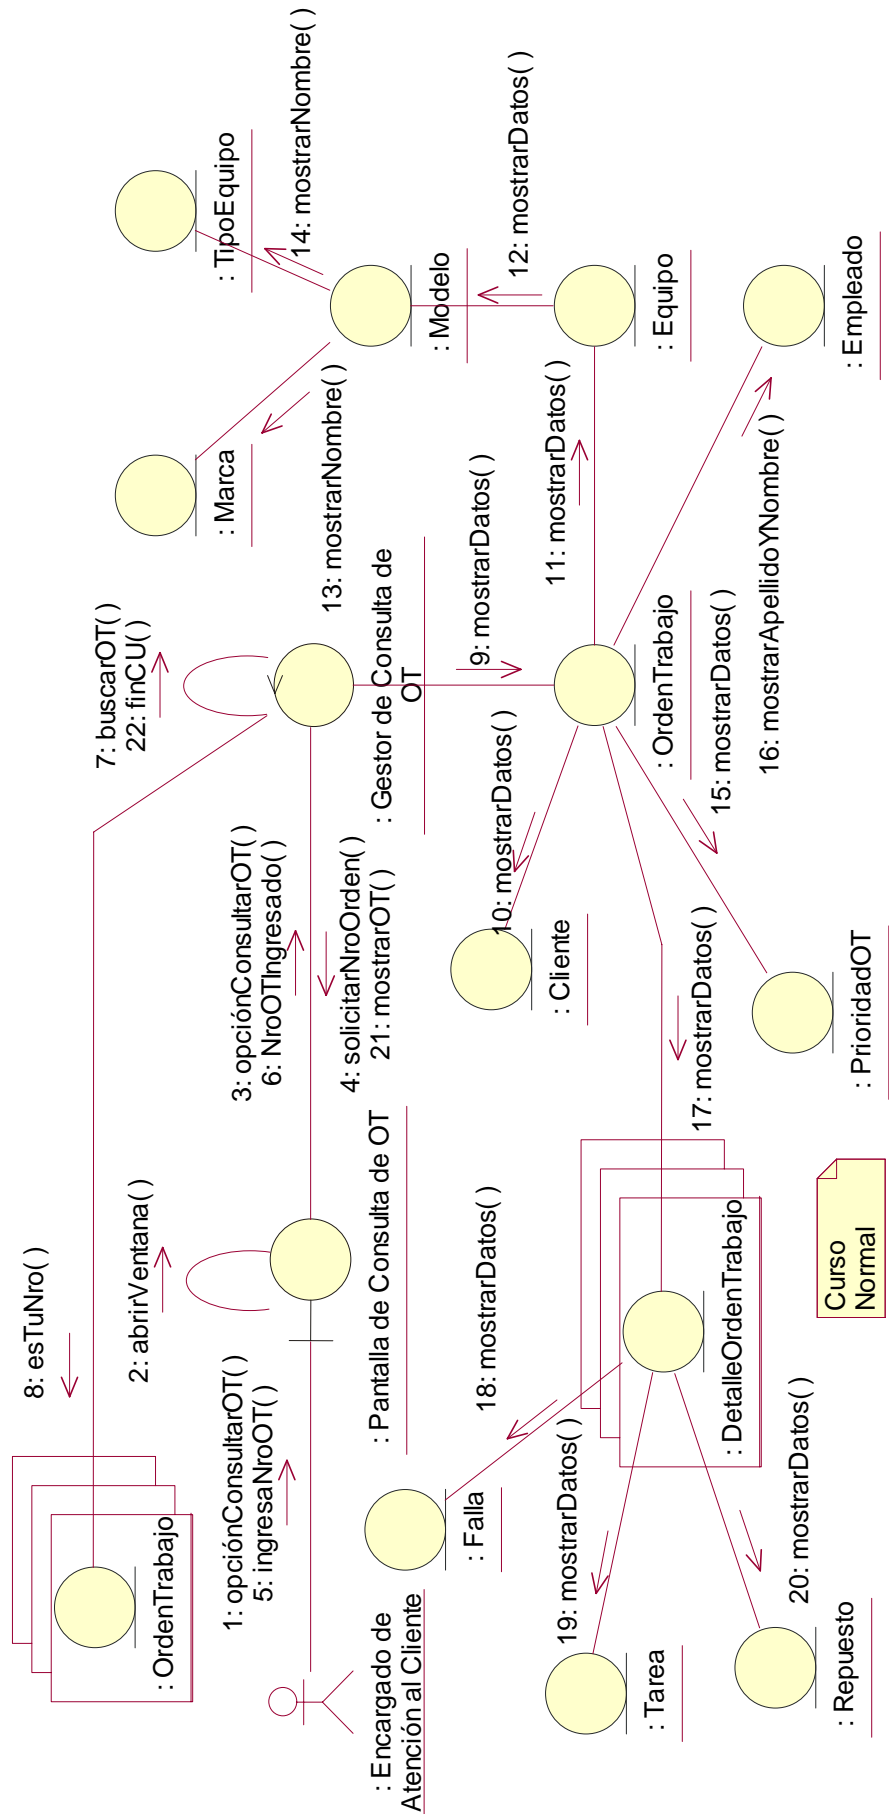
: TipoEquipo

14: mostrarNombre( )

12: mostrarDatos( )

: Modelo

: Equipo

: Empleado

: Marca

13: mostrarNombre( )

11: mostrarDatos( )

9: mostrarDatos( )

7: buscarOT( )
22: finCU( )

: Gestor de Consulta de OT

: OrdenTrabajo

15: mostrarDatos( )

16: mostrarApellidoYNombre( )

10: mostrarDatos( )

: Cliente

3: opciónConsultarOT( )
6: NroOTIngresado( )

4: solicitarNroOrden( )
21: mostrarOT( )

17: mostrarDatos( )

: PrioridadOT

8: esTuNro( )

2: abrirVentana( )

: Pantalla de Consulta de OT

18: mostrarDatos( )

: DetalleOrdenTrabajo

Curso Normal

1: opciónConsultarOT( )
5: ingresaNroOT( )

: Falla

19: mostrarDatos( )

20: mostrarDatos( )

: OrdenTrabajo

: Encargado de Atención al Cliente

: Tarea

: Repuesto